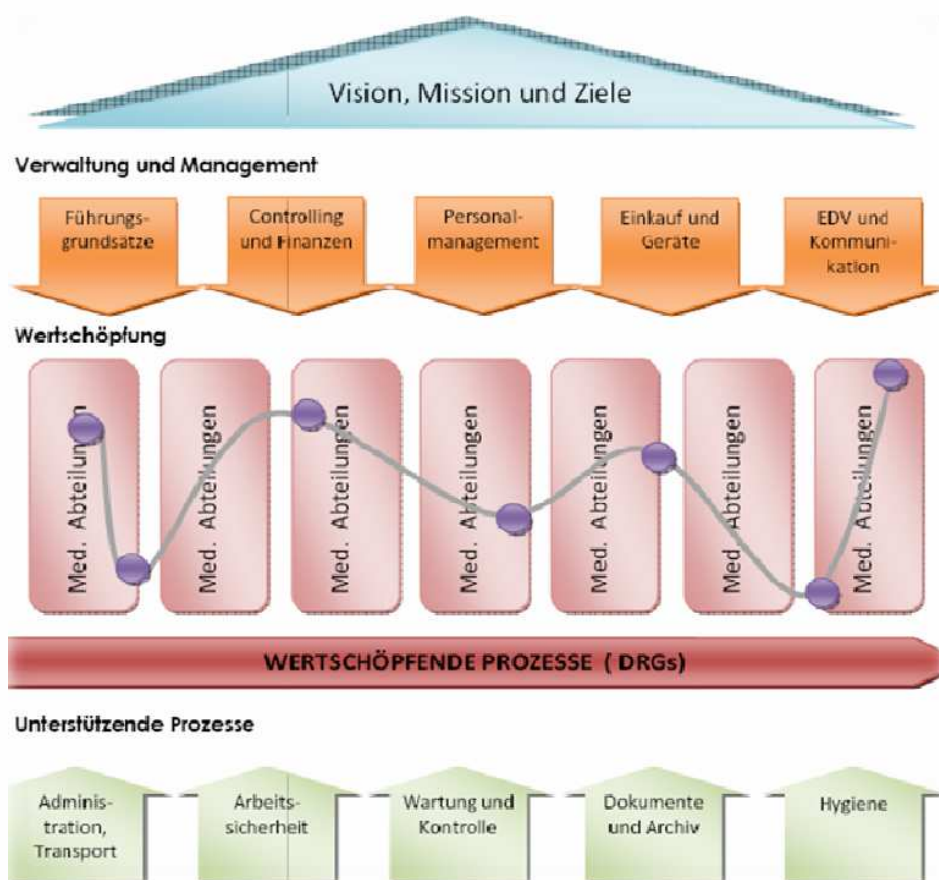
Vision, Mission und Ziele

Verwaltung und Management

Führungsgrundsatze

Controlling und Finanzen

Personalmanagement

Einkauf und Geräte

EDV und Kommunikation

Wertschöpfung

Med. Abteilungen

Med. Abteilungen

Med. Abteilungen

Med. Abteilungen

Med. Abteilungen

Med. Abteilungen

Med. Abteilungen

WERTSCHÖPFENDE PROZESSE ( DRGs)

Unterstützende Prozesse

Administration, Transport

Arbeitssicherheit

Wartung und Kontrolle

Dokumente und Archiv

Hygiene